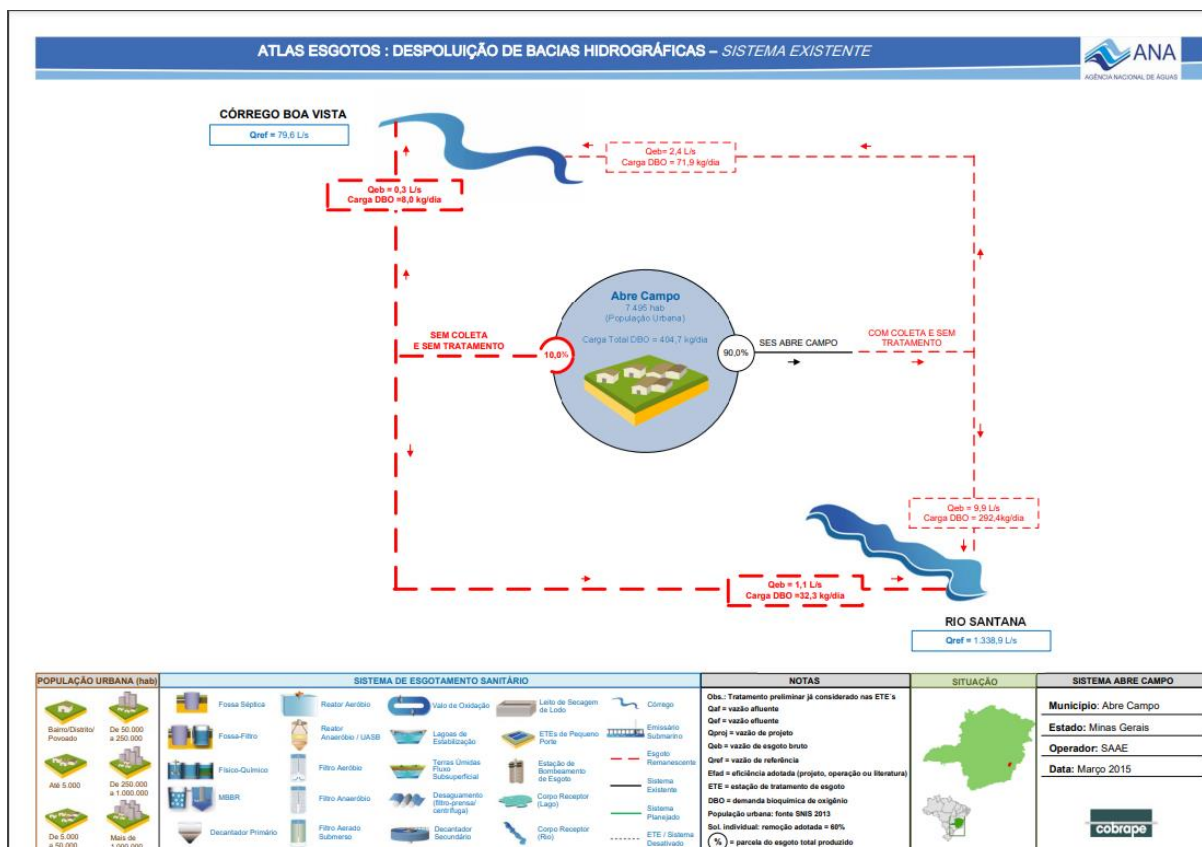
ATLAS ESGOTOS : DESPOLUIÇÃO DE BACIAS HIDROGRÁFICAS – SISTEMA EXISTENTE

ANA
AGÊNCIA NACIONAL DE ÁGUAS

CÓRREGO BOA VISTA
Qref = 79,6 L/s

Qeb = 2,4 L/s
Carga DBO = 71,9 kg/dia

Qeb = 0,3 L/s
Carga DBO =8,0 kg/dia

Abre Campo
7.496 hab
(População Urbana)
Carga Total DBO = 404,7 kg/dia

SEM COLETA E SEM TRATAMENTO
10,0%
90,0%
SES ABRE CAMPO
COM COLETA E SEM TRATAMENTO

Qeb = 9,9 L/s
Carga DBO = 292,4kg/dia

Qeb = 1,1 L/s
Carga DBO =32,3 kg/dia

RIO SANTANA
Qref = 1.338,9 L/s

POPULAÇÃO URBANA (hab)
Bairro/Distrito/Povoado
De 50.000 a 250.000
Até 5.000
De 250.000 a 1.000.000
De 5.000 a 50.000
Mais de 1.000.000

SISTEMA DE ESGOTAMENTO SANITÁRIO
Fossa Séptica
Reator Aeróbio
Valo de Oxidação
Leito de Secagem de Lodo
Córrego
Fossa-Filtro
Reator Anaeróbio / UASB
Lagoas de Estabilização
ETEs de Pequeno Porte
Emissário Submarino
Físico-Químico
Filtro Aeróbio
Terras Úmidas Fluxo Subsuperficial
Estação de Bombeamento de Esgoto
Esgoto Remanescente
Sistema Existente
MBBR
Filtro Anaeróbio
Desaguamento (filtro-prensa/ centrífuga)
Corpo Receptor (Lago)
Sistema Planejado
Decantador Primário
Filtro Aerado Submerso
Decantador Secundário
Corpo Receptor (Rio)
ETE / Sistema Desativado

NOTAS
Obs.: Tratamento preliminar já considerado nas ETE´s
Qaf = vazão afluente
Qef = vazão efluente
Qproj = vazão de projeto
Qeb = vazão de esgoto bruto
Qref = vazão de referência
Efad = eficiência adotada (projeto, operação ou literatura)
ETE = estação de tratamento de esgoto
DBO = demanda bioquímica de oxigênio
População urbana: fonte SNIS 2013
Sol. individual: remoção adotada = 60%
% = parcela do esgoto total produzido

SITUAÇÃO

SISTEMA ABRE CAMPO
Município: Abre Campo
Estado: Minas Gerais
Operador: SAAE
Data: Março 2015

cobrape